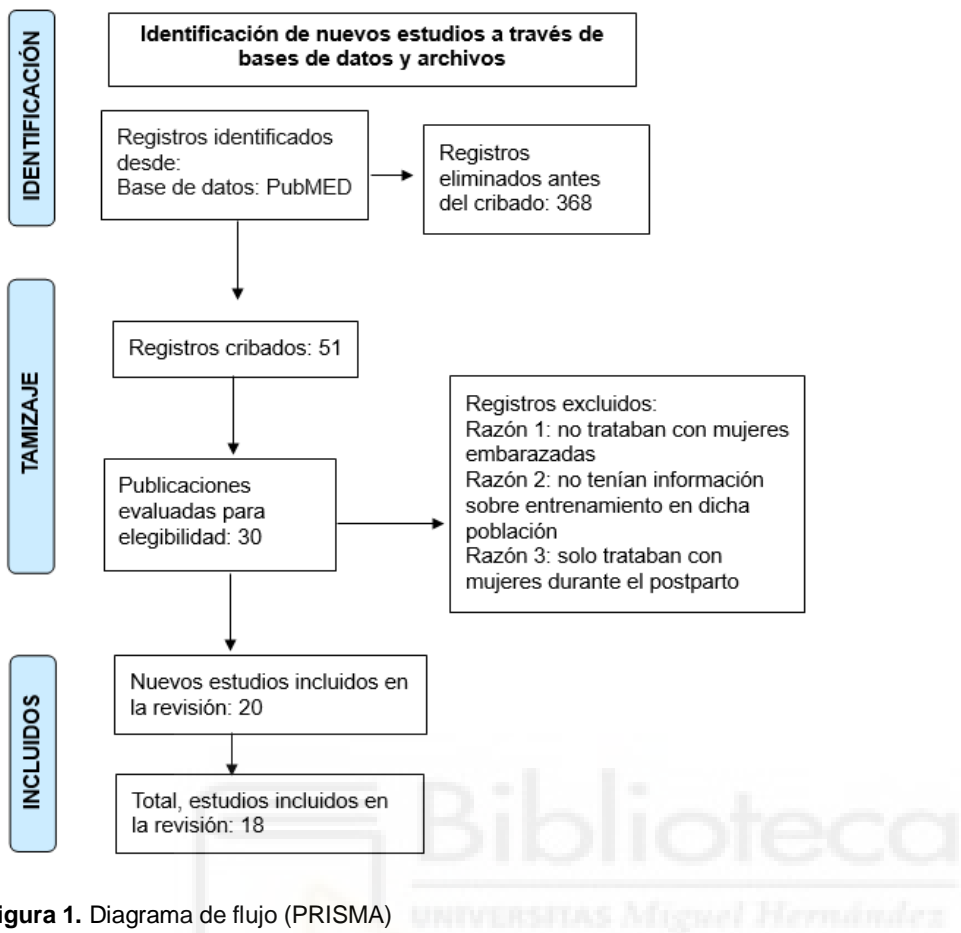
IDENTIFICACIÓN

Identificación de nuevos estudios a través de bases de datos y archivos

Registros identificados desde:
Base de datos: PubMED

Registros eliminados antes del cribado: 368

TAMIZAJE

Registros cribados: 51

Registros excluidos:
Razón 1: no trataban con mujeres embarazadas
Razón 2: no tenían información sobre entrenamiento en dicha población
Razón 3: solo trataban con mujeres durante el postparto

Publicaciones evaluadas para elegibilidad: 30

INCLUIDOS

Nuevos estudios incluidos en la revisión: 20

Total, estudios incluidos en la revisión: 18

igura 1. Diagrama de flujo (PRISMA)

Biblioteca
UNIVERSITAS Miguel Hernández